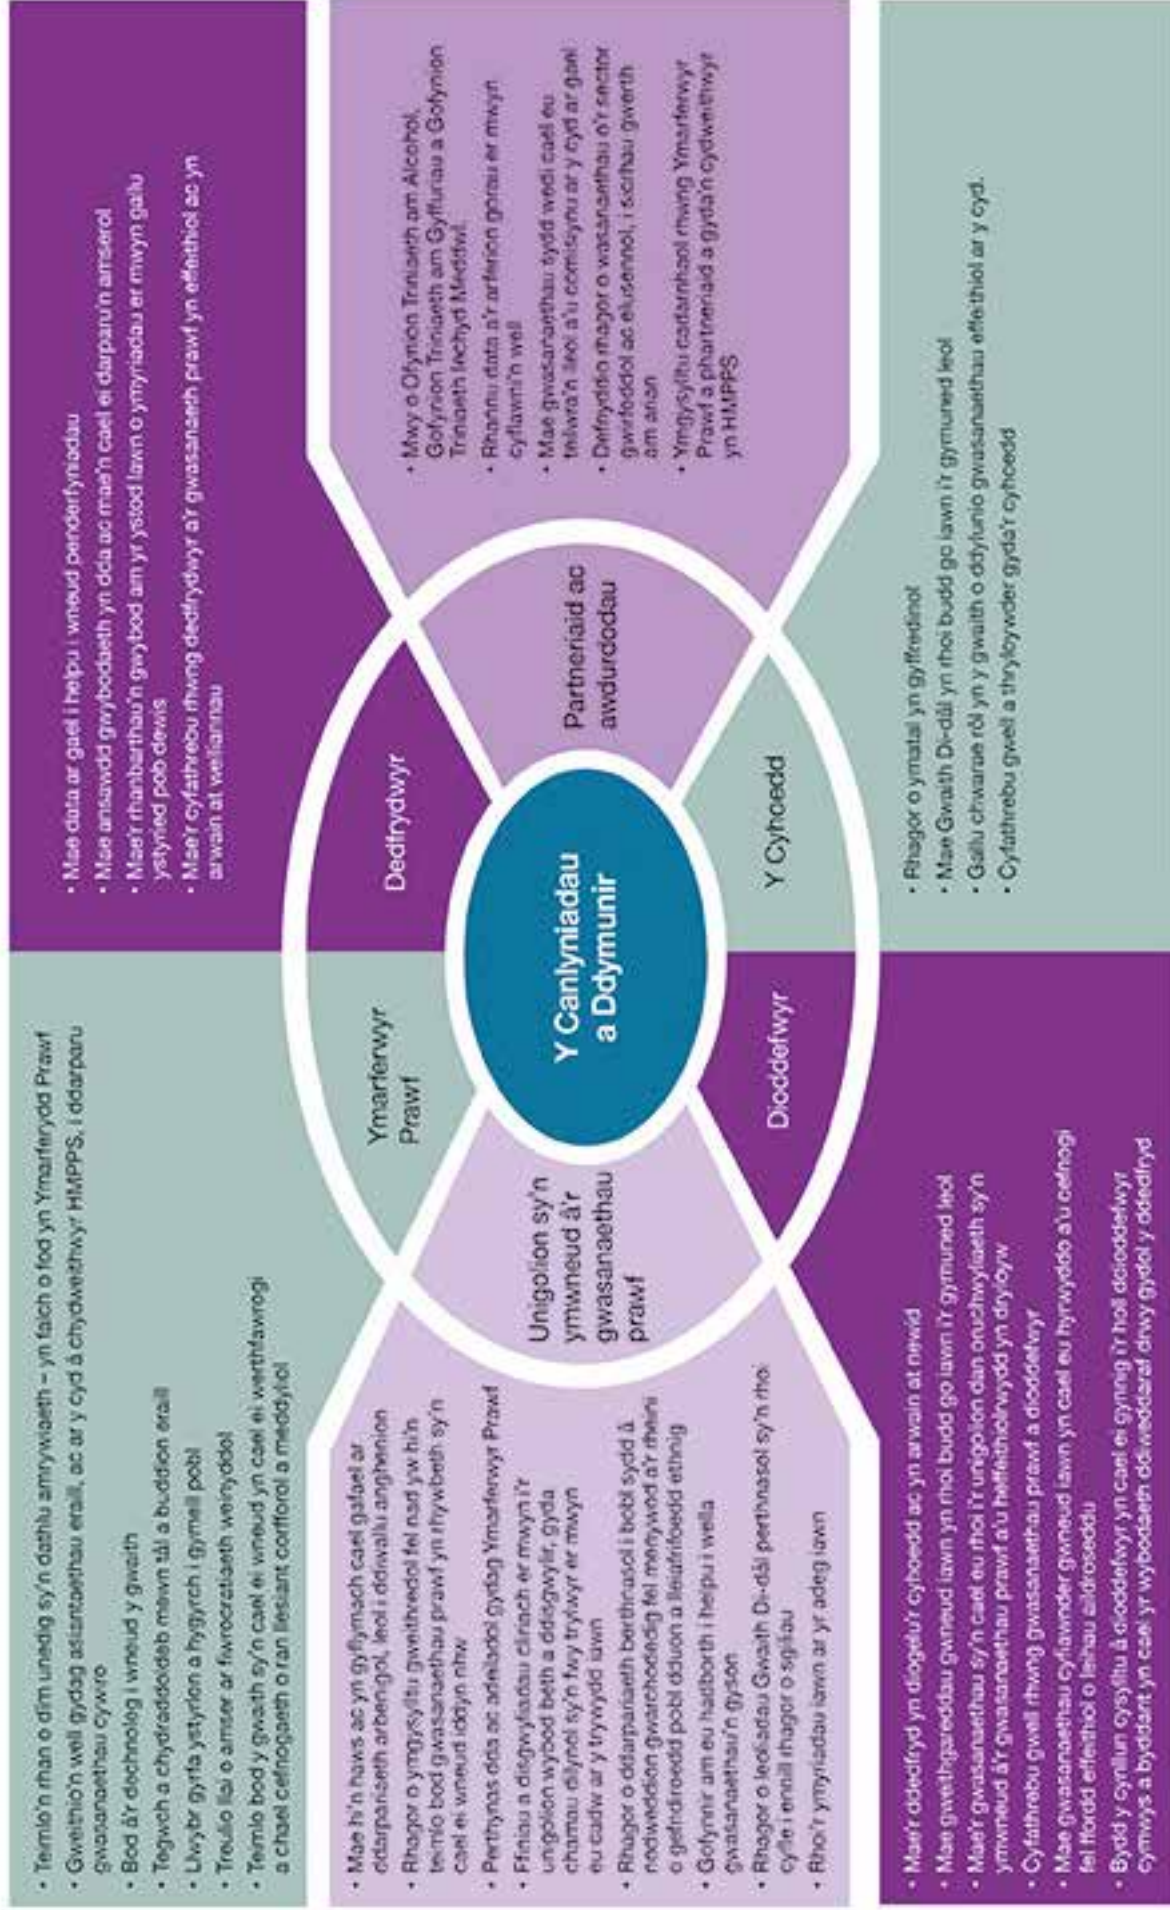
Y Canlyniadau a Ddymunir

Ymarferwyr Prawf

Dedfrydwyr

Partneriaid ac awdurdodau

Y Cyhoedd

Dioddefwyr

Unigolion sy'n ymwneud â'r gwasanaethau prawf

• Teimlo'n rhan o dîm unedig sy'n dathlu amrywiaeth – yn falch o fod yn Ymarferydd Prawf
• Gweithio'n well gyda'r asiantaethau eraill, ac ar y cyd â chydweithwyr HMPPS, i ddarparu gwasanaethau cywir
• Bod â'r dechnoleg i wneud y gwaith
• Tegwch a chydraddoldeb mewn tâl a buddion eraill
• Llwybr gyrfa ystyrlon a hygyrch i gymell pobl
• Treulio llai o amser ar fiwrocratiaeth weinyddol
• Teimlo bod y gwaith sy'n cael ei wneud yn cael ei werthfawrogi a chael cefnogaeth o ran llesiant corfforol a meddyliol

• Mae data ar gael i helpu i wneud penderfyniadau
• Mae ansawdd gwybodaeth yn dda ac mae'n cael ei darparu'n amserol
• Mae'r rhanberthau'n gwybod am yr ystod lawn o ymyriadau er mwyn gallu ystyried pob dewis
• Mae'r cyfathrebu rhwng dedfrydwyr a'r gwasanaeth prawf yn effeithiol ac yn arwain at welliannau

• Mwy o Ofynion Triniaeth am Alcohol, Gofynion Triniaeth am Gyffuriau a Gofynion Triniaeth Iechyd Meddwl
• Rhannu data a'r arferion gorau er mwyn cyflawni'n well
• Mae gwasanaethau sydd wedi cael eu teilwra'n lleol a'u comisiynu ar y cyd ar gael
• Defnyddio mwy o wasanaethau o'r sector gwirfoddol ac elusennol, i sicrhau gwerth am arian
• Ymgysylltu cadarnhaol rhwng Ymarferwyr Prawf a phartneriaid a gyda'n cydweithwyr yn HMPPS

• Rhagor o ymatal yn gyffredinol
• Mae Gwaith Di-dâl yn rhoi budd go iawn i'r gymuned leol
• Gallu chwarae rôl yn y gwaith o ddylunio gwasanaethau effeithiol ar y cyd.
• Cyfathrebu gwell a thryloywder gyda'r cyhoedd

• Mae'r dedfryd yn diogelu'r cyhoedd ac yn arwain at newid
• Mae gwethgareddau gwneud iawn yn rhoi budd go iawn i'r gymuned leol
• Mae'r gwasanaethau sy'n cael eu rhoi i'r unigolion dan oruchwyliaeth sy'n ymwneud â'r gwasanaethau prawf a'u heffeithiolrwydd yn dryloyw
• Cyfathrebu gwell rhwng gwasanaethau prawf a dioddefwyr
• Mae gwasanaethau cyfiawnder gwneud iawn yn cael eu hyrwyddo a'u cefnogi fel ffordd effeithiol o leihau aildroseddu
• Bydd y cynllun cysylltu â dioddefwyr yn cael ei gynnig i'r holl ddioddefwyr cymwys a byddant yn cael yr wybodaeth ddiweddaraf drwy gydol y ddedfryd

• Mae hi'n haws ac yn gyflymach cael gafael ar ddarpariaeth arbenigol, leol i ddiwallu anghenion
• Rhagor o ymgysylltu gwirfoddol fel nad yw hi'n teimlo bod gwasanaethau prawf yn rhywbeth sy'n cael ei wneud iddyn nhw
• Perthynas dda ac adeiladol gyda'r Ymarferwyr Prawf
• Ffiniau a disgwyliadau clirach er mwyn i'r unigolion wybod beth a ddisgwylir, gyda chamau dilynol sy'n fwy tryloyw er mwyn eu cadw ar y trywydd iawn
• Rhagor o ddarpariaeth berthnasol i bobl sydd â nodweddion gwarchodedig fel menywod a'r rheini o gefndiroedd pobl dduon a lleiafrifoedd ethnig
• Gofynnir am eu hadborth i helpu i wella gwasanaethau'n gyson
• Rhagor o leoliadau Gwaith Di-dâl perthnasol sy'n rhoi cyfle i ennill rhagor o sgiliau
• Rhoi'r ymyriadau iawn ar yr adeg iawn